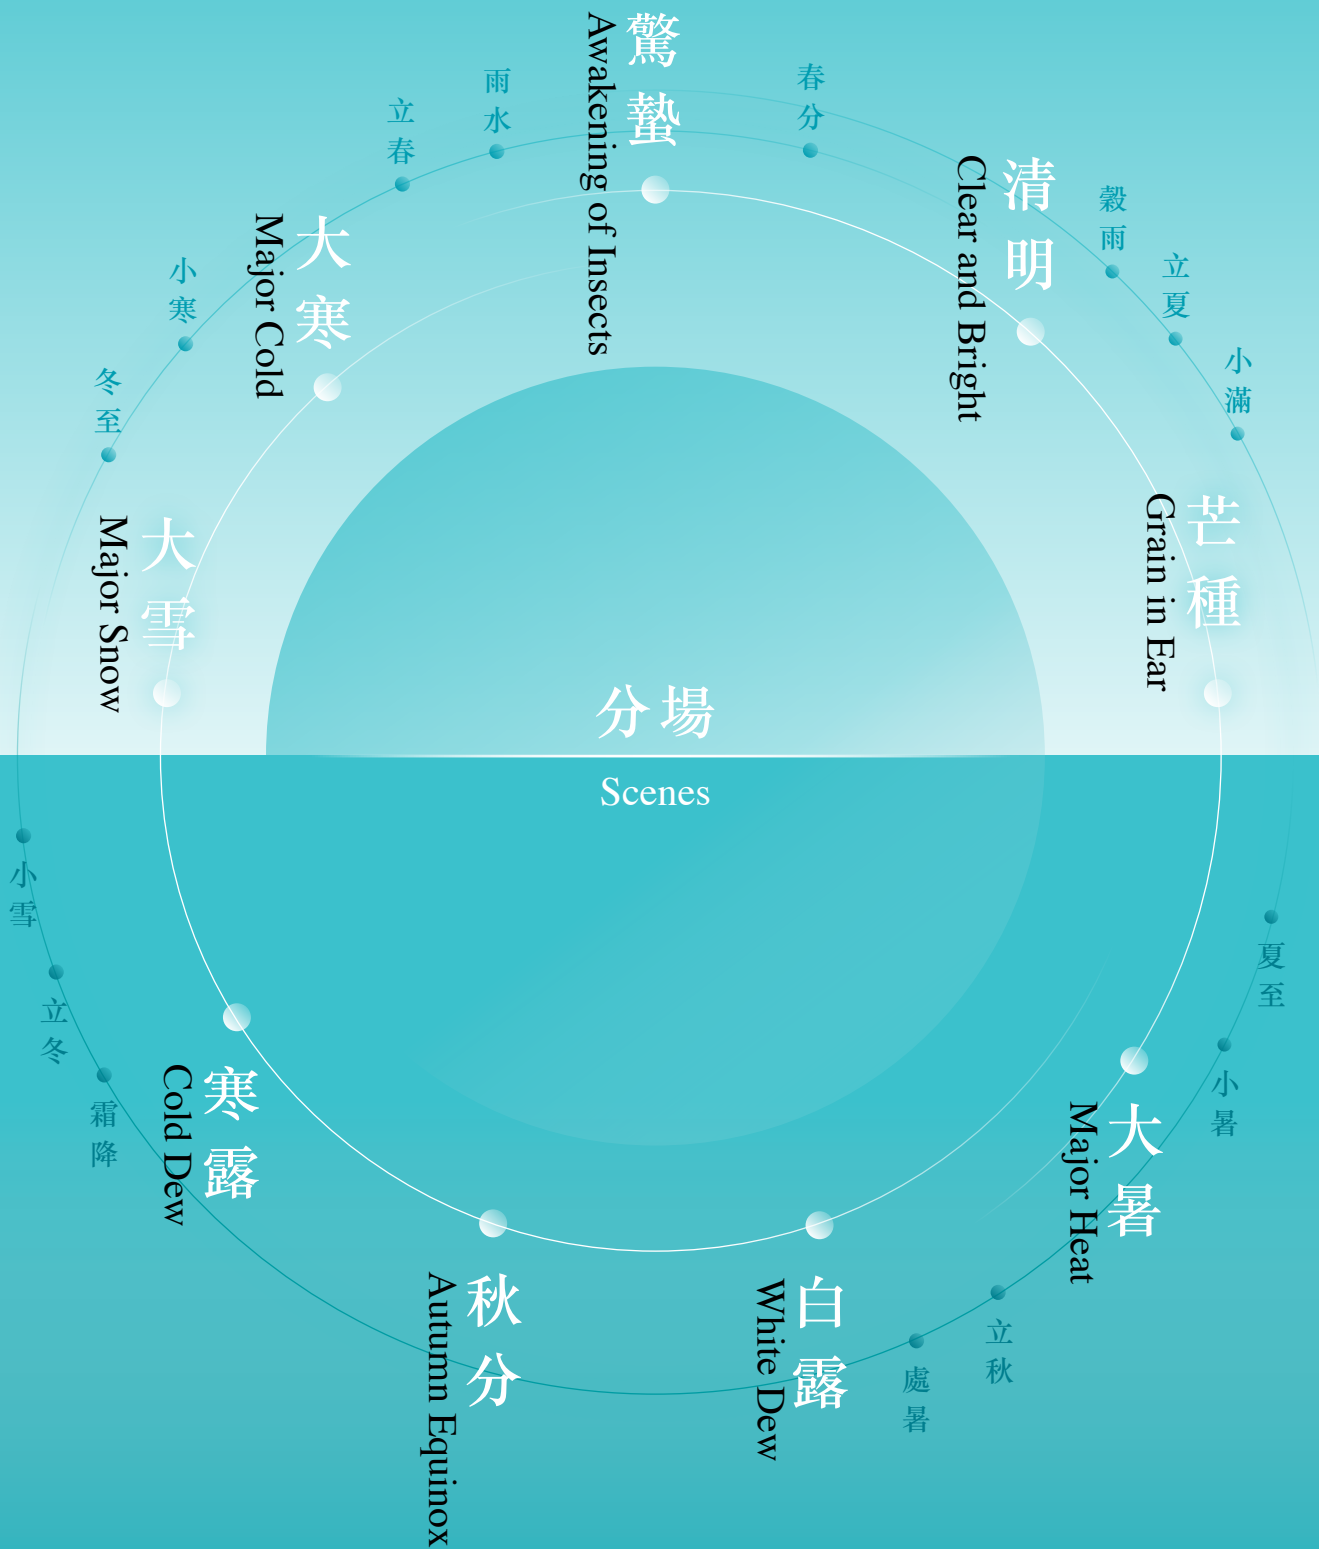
驚蟄
Awakening of Insects

雨水

立春

春分

清明
Clear and Bright

穀雨

立夏

小滿

大寒
Major Cold

小寒

冬至

大雪
Major Snow

芒種
Grain in Ear

分場
Scenes

小雪

立冬

霜降

寒露
Cold Dew

夏至

小暑

大暑
Major Heat

秋分
Autumn Equinox

白露
White Dew

處暑

立秋